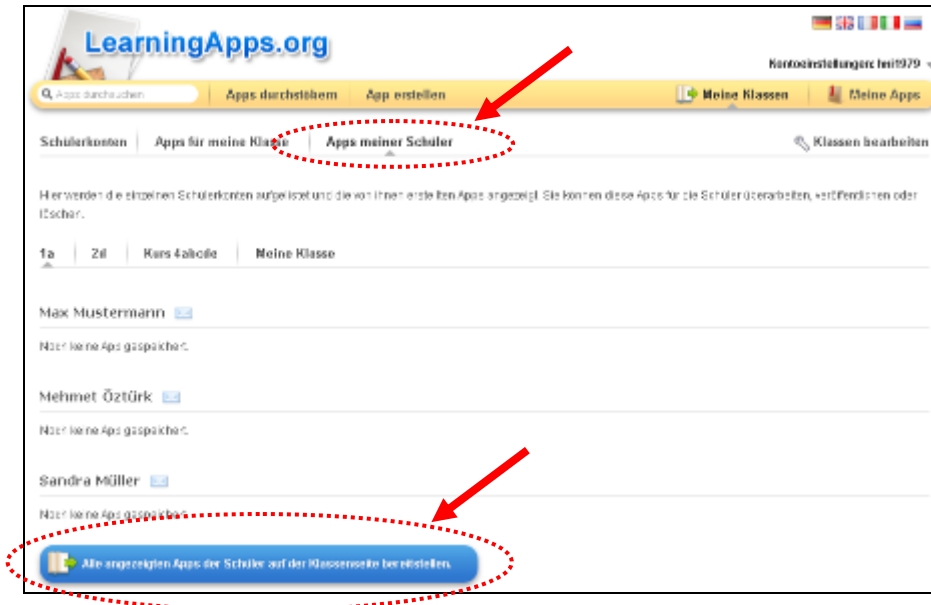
LearningApps.org

Kontoeinstellungen: hmit979

Apps durchsuchen | Apps durchstöbern | App erstellen | Meine Klassen | Meine Apps

Schülerkonten | Apps für meine Klasse | Apps meiner Schüler | Klassen bearbeiten

Hier werden die einzelnen Schülerkonten aufgelistet und die von ihnen erstellten Apps angezeigt. Sie können diese Apps für die Schüler überarbeiten, veröffentlichen oder löschen.

1a | 2d | Kurs 4ahole | Meine Klasse

Max Mustermann

Noch keine Apps gespeichert.

Mehmet Öztürk

Noch keine Apps gespeichert.

Sandra Müller

Noch keine Apps gespeichert.

Alle angezeigten Apps der Schüler auf der Klassenseite bereitstellen.